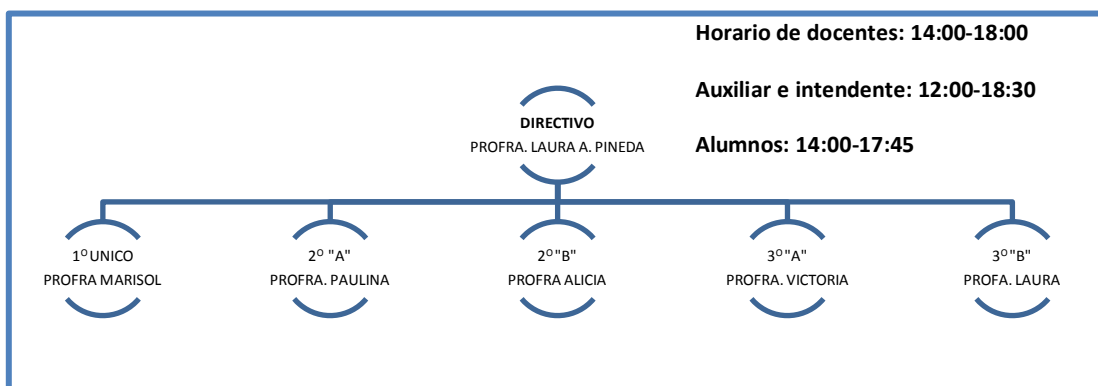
Horario de docentes: 14:00-18:00

Auxiliar e intendente: 12:00-18:30

Alumnos: 14:00-17:45

DIRECTIVO
PROFRA. LAURA A. PINEDA

1º UNICO
PROFRA MARISOL

2º "A"
PROFRA. PAULINA

2º "B"
PROFRA ALICIA

3º "A"
PROFRA. VICTORIA

3º "B"
PROFA. LAURA